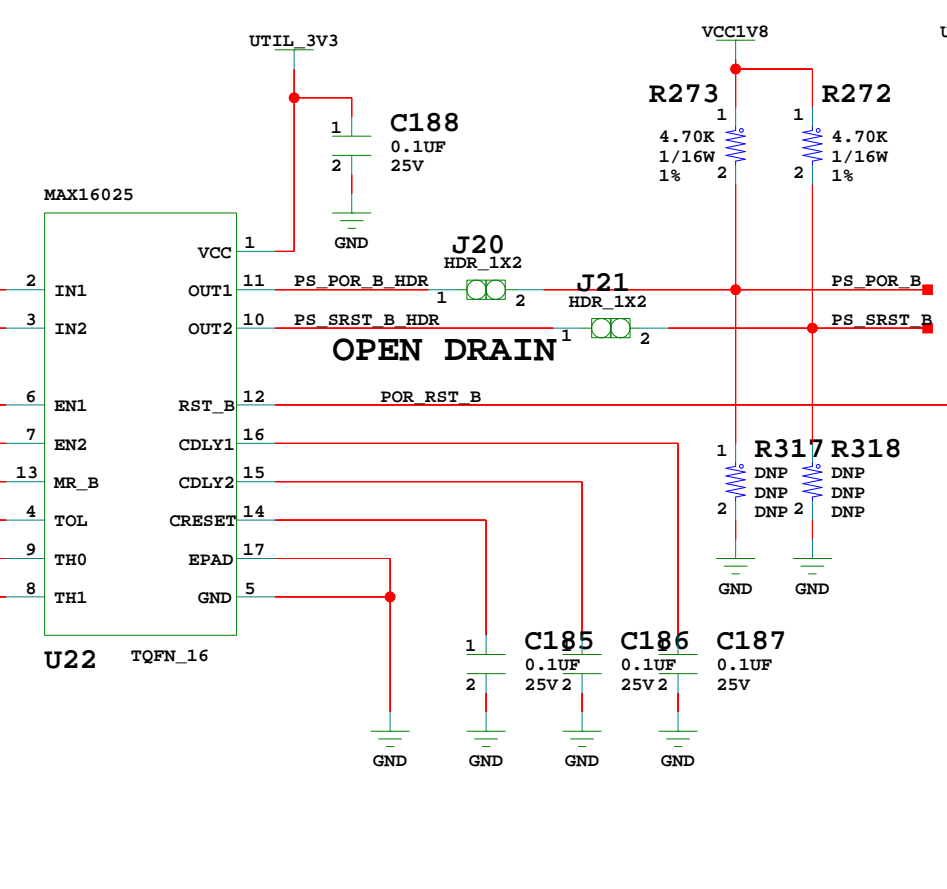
UTIL_3V3

VCC1V8

U

R273
1
4.70K
1/16W
1%
2

R272
1
4.70K
1/16W
1%
2

C188
1
0.1UF
2
25V

GND

MAX16025

U22
TQFN_16

2 IN1
3 IN2
6 EN1
7 EN2
13 MR_B
4 TOL
9 TH0
8 TH1

VCC 1
OUT1 11
OUT2 10
RST_B 12
CDLY1 16
CDLY2 15
CRESET 14
EPAD 17
GND 5

PS_POR_B_HDR
PS_SRST_B_HDR

J20
HDR_1X2
1 2

J21
HDR_1X2
1 2

OPEN DRAIN

PS_POR_B
PS_SRST_B

POR_RST_B

R317
1
DNP
DNP
DNP
2

R318
1
DNP
DNP
DNP
2

GND
GND

C185
1
0.1UF
2
25V

C186
0.1UF
2
25V

C187
0.1UF
2
25V

GND
GND
GND
GND